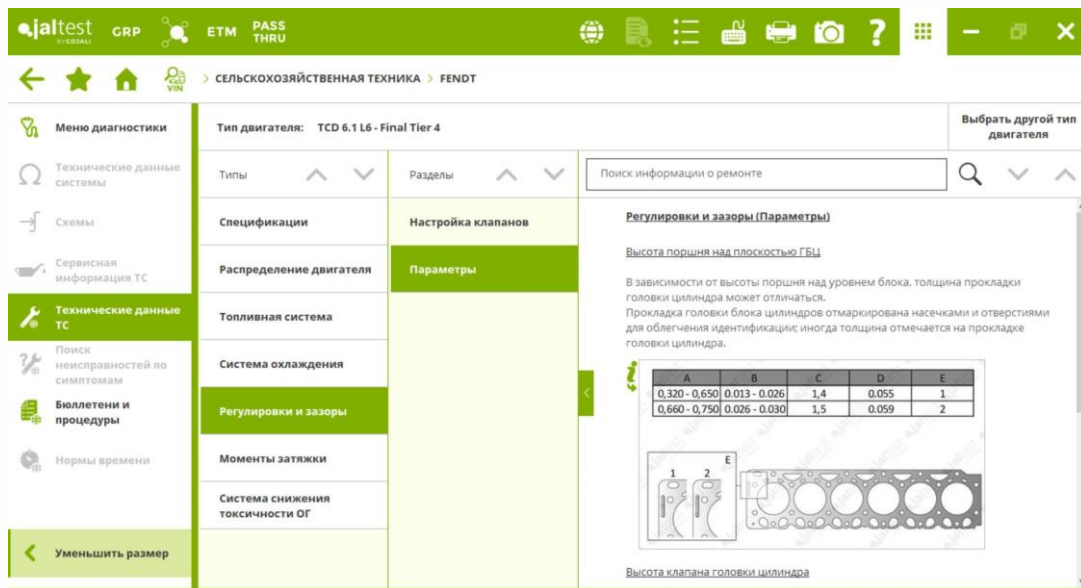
jaltest BY COJALI GRP ETM PASS THRU

VIN > СЕЛЬСКОХОЗЯЙСТВЕННАЯ ТЕХНИКА > FENDT

Меню диагностики

Технические данные системы

Схемы

Сервисная информация ТС

Технические данные ТС

Поиск неисправностей по симптомам

Бюллетени и процедуры

Нормы времени

Уменьшить размер

Тип двигателя: TCD 6.1 L6 - Final Tier 4

Выбрать другой тип двигателя

Типы

Спецификации

Распределение двигателя

Топливная система

Система охлаждения

Регулировки и зазоры

Моменты затяжки

Система снижения токсичности ОГ

Разделы

Настройка клапанов

Параметры

Поиск информации о ремонте

Регулировки и зазоры (Параметры)

Высота поршня над плоскостью ГБЦ

В зависимости от высоты поршня над уровнем блока, толщина прокладки головки цилиндра может отличаться.
Прокладка головки блока цилиндров отмаркирована насечками и отверстиями для облегчения идентификации; иногда толщина отмечается на прокладке головки цилиндра.

| A | B | C | D | E |
|---|---|---|---|---|
| 0,320 - 0,650 | 0.013 - 0.026 | 1,4 | 0.055 | 1 |
| 0,660 - 0,750 | 0.026 - 0.030 | 1,5 | 0.059 | 2 |

1 2 E

Высота клапана головки цилиндра